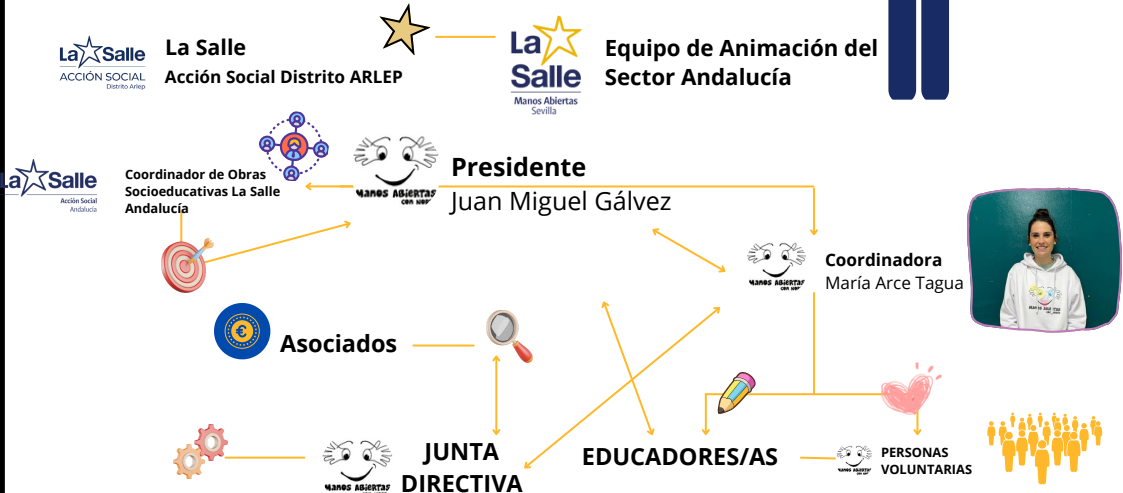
La Salle
ACCIÓN SOCIAL
Distrito Arlep

La Salle
Acción Social Distrito ARLEP

La Salle
Manos Abiertas
Sevilla

Equipo de Animación del Sector Andalucía

La Salle
Acción Social
Andalucía

Coordinador de Obras Socioeducativas La Salle Andalucía

Manos Abiertas con Nos

Presidente
Juan Miguel Gálvez

Manos Abiertas con Nos

Coordinadora
María Arce Tagua

Asociados

JUNTA DIRECTIVA

Manos Abiertas con Nos

EDUCADORES/AS

Manos Abiertas con Nos

PERSONAS VOLUNTARIAS